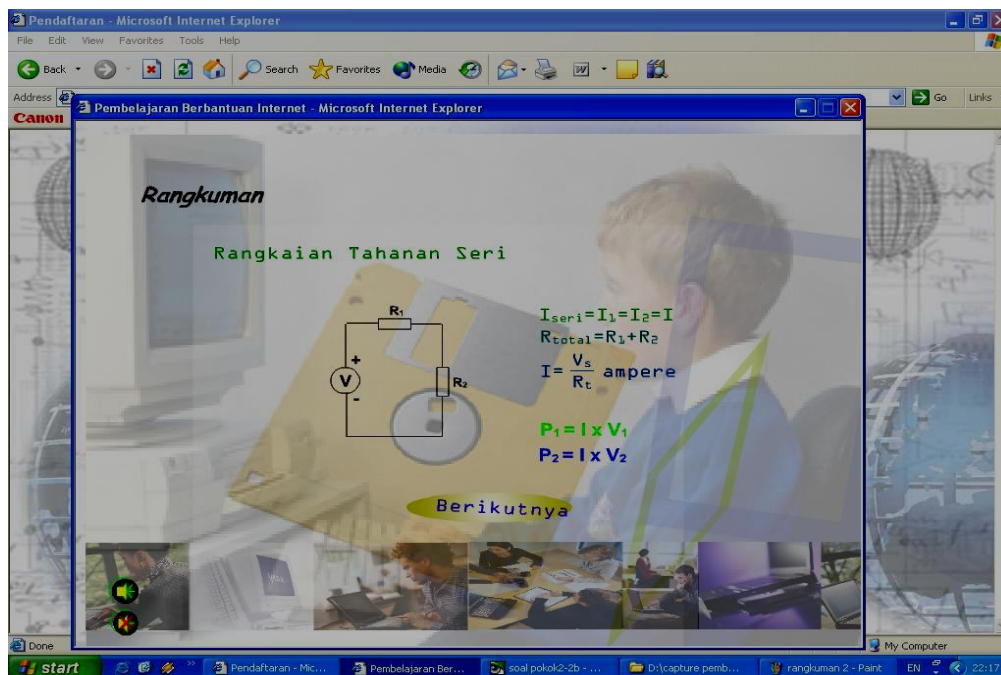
Pendaftaran - Microsoft Internet Explorer

File Edit View Favorites Tools Help

Back Search Favorites Media

Address Go Links

Canon

Pembelajaran Berbantuan Internet - Microsoft Internet Explorer

Rangkuman

Rangkaian Tahanan Seri

$R_1$

+

V

-

$R_2$

$I_{seri}=I_1=I_2=I$

$R_{total}=R_1+R_2$

$I=\frac{V_s}{R_t}$ ampere

$P_1 = I \times V_1$

$P_2 = I \times V_2$

Berikutnya

Done

My Computer

start

Pendaftaran - Mic...

Pembelajaran Ber...

soal pokok2-2b - ...

D:\capture pemb...

rangkuman 2 - Paint

EN

22:17